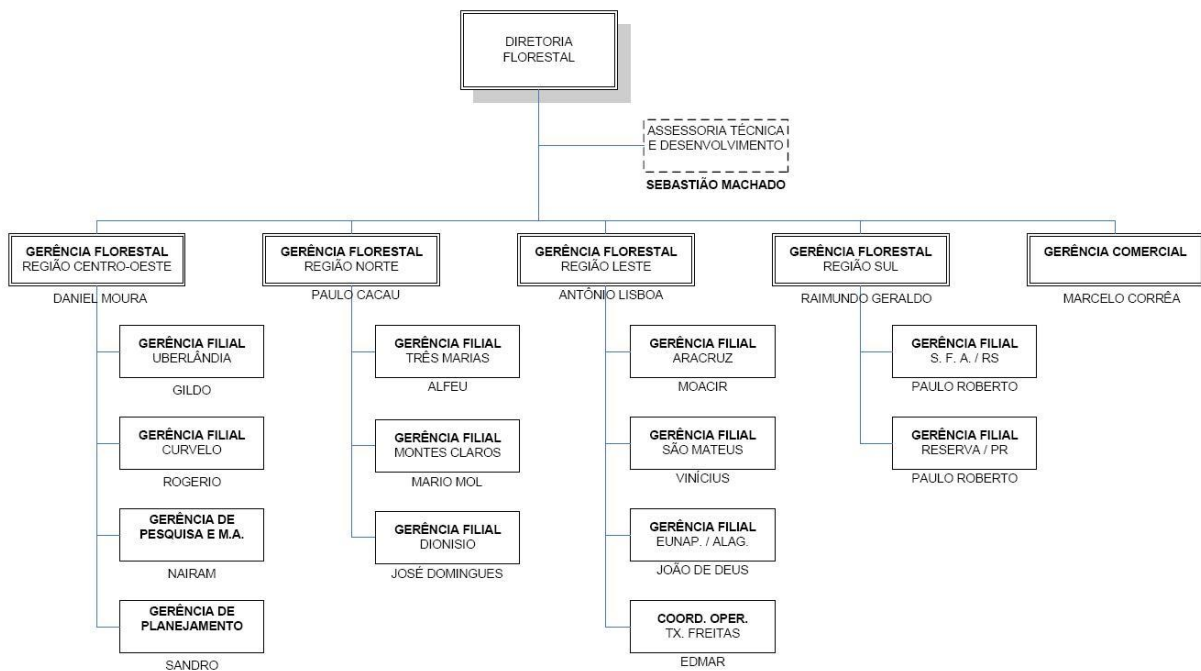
DIRETORIA FLORESTAL

ASSESSORIA TÉCNICA E DESENVOLVIMENTO
SEBASTIÃO MACHADO

GERÊNCIA FLORESTAL REGIÃO CENTRO-OESTE
DANIEL MOURA

GERÊNCIA FILIAL UBERLÂNDIA
GILDO

GERÊNCIA FILIAL CURVELO
ROGERIO

GERÊNCIA DE PESQUISA E M.A.
NAIRAM

GERÊNCIA DE PLANEJAMENTO
SANDRO

GERÊNCIA FLORESTAL REGIÃO NORTE
PAULO CACAU

GERÊNCIA FILIAL TRÊS MARIAS
ALFEU

GERÊNCIA FILIAL MONTES CLAROS
MARIO MOL

GERÊNCIA FILIAL DIONISIO
JOSÉ DOMINGUES

GERÊNCIA FLORESTAL REGIÃO LESTE
ANTÔNIO LISBOA

GERÊNCIA FILIAL ARACRUZ
MOACIR

GERÊNCIA FILIAL SÃO MATEUS
VINÍCIUS

GERÊNCIA FILIAL EUNAP. / ALAG.
JOÃO DE DEUS

COORD. OPER. TX. FREITAS
EDMAR

GERÊNCIA FLORESTAL REGIÃO SUL
RAIMUNDO GERALDO

GERÊNCIA FILIAL S. F. A. / RS
PAULO ROBERTO

GERÊNCIA FILIAL RESERVA / PR
PAULO ROBERTO

GERÊNCIA COMERCIAL
MARCELO CORRÊA